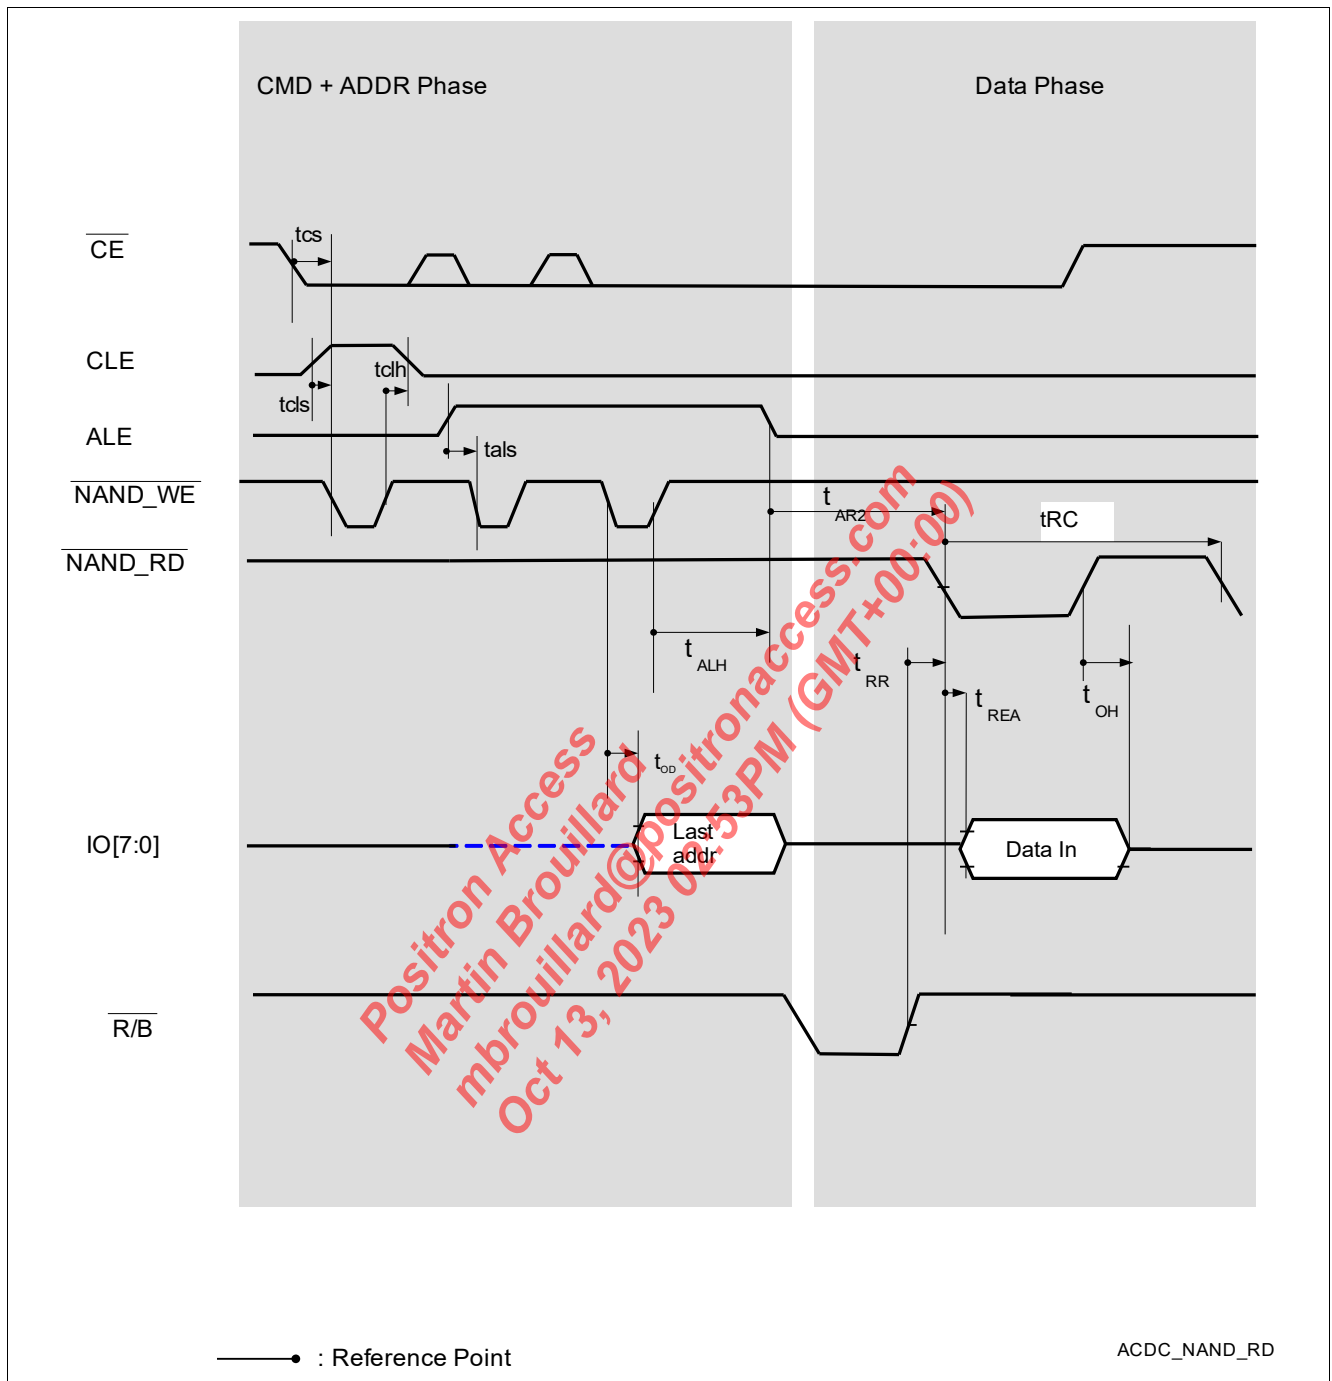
CMD + ADDR Phase

Data Phase

$\overline{CE}$

tcs

CLE

tclh

tcls

ALE

tals

$\overline{NAND\_WE}$

$t_{AR2}$

tRC

$\overline{NAND\_RD}$

$t_{ALH}$

$t_{RR}$

$t_{REA}$

$t_{OH}$

$t_{OD}$

IO[7:0]

Last addr

Data In

$\overline{R/B}$

Positron Access
Martin Brouillard
mbrouillard@positronaccess.com
Oct 13, 2023 02:53PM (GMT+00:00)

: Reference Point

ACDC_NAND_RD